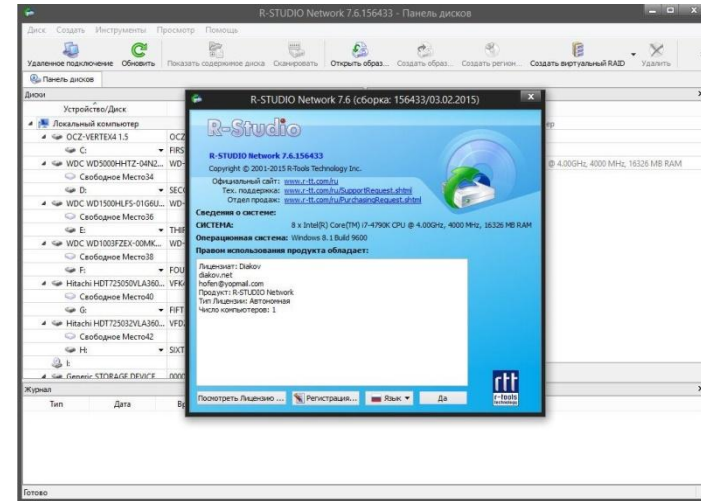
R-STUDIO Network 7.6.156433 - Панель дисков

Диск Создать Инструменты Просмотр Помощь

Удаленное подключение Обновить Показать содержимое диска Сканировать Открыть образ... Создать образ... Создать регион... Создать виртуальный RAID Удалить

Панель дисков

Диски

Устройство/Диск

Локальный компьютер

OCZ-VERTEX4 1.5 OCZ

C: FIRS

WDC WD5000HHTZ-04N2... WD-

Свободное Место34

D: SEC

WDC WD1500HLFS-01G6U... WD-

Свободное Место36

E: THIF

WDC WD1003FZEX-00MK... WD-

Свободное Место38

F: FOU

Hitachi HDT725050VLA360... VFK

Свободное Место40

G: FIFT

Hitachi HDT725032VLA360... VFD

Свободное Место42

H: SIXT

I:

Generic STORAGE DEVICE 0000

Журнал

Тип Дата Вр

Готово

@ 4.00GHz, 4000 MHz, 16326 MB RAM

R-STUDIO Network 7.6 (сборка: 156433/03.02.2015)

R-Studio

R-STUDIO Network 7.6.156433

Copyright © 2001-2015 R-Tools Technology Inc.

Официальный сайт: www.r-tt.com/ru

Тех. поддержка: www.r-tt.com/ru/SupportRequest.shtml

Отдел продаж: www.r-tt.com/ru/PurchasingRequest.shtml

Сведения о системе:

СИСТЕМА: 8 x Intel(R) Core(TM) i7-4790K CPU @ 4.00GHz, 4000 MHz, 16326 MB RAM

Операционная система: Windows 8.1 Build 9600

Правом использования продукта обладает:

Лицензиат: Diakov
diakov.net
hofen@yopmail.com
Продукт: R-STUDIO Network
Тип Лицензии: Автономная
Число компьютеров: 1

Посмотреть Лицензию ... Регистрация... Язык Да

r-tools